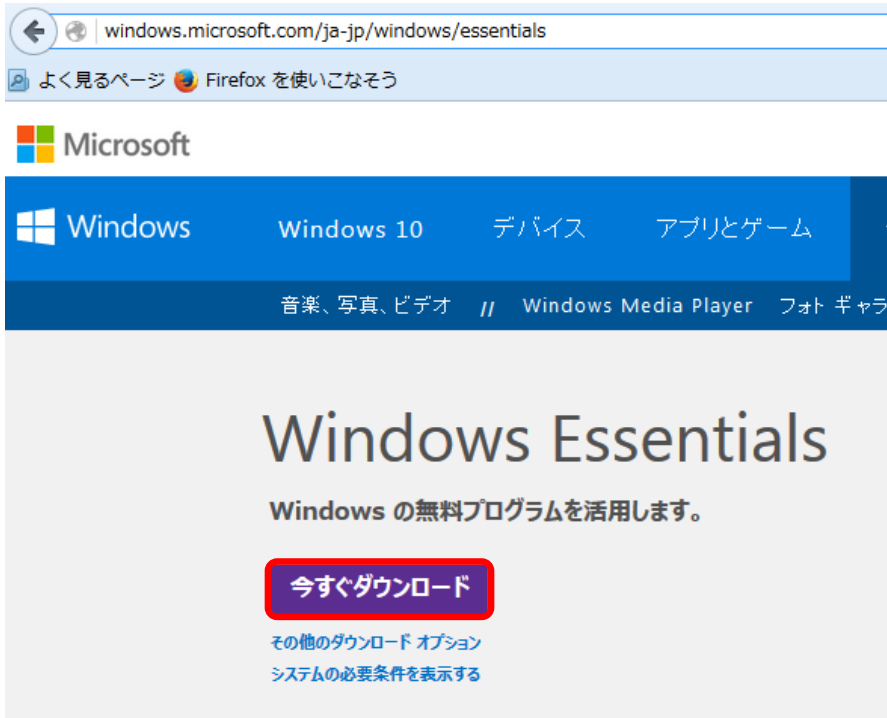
windows.microsoft.com/ja-jp/windows/essentials

よく見るページ Firefox を使いこなそう

Microsoft

Windows Windows 10 デバイス アプリとゲーム

音楽、写真、ビデオ // Windows Media Player フォト ギャラ

Windows Essentials

Windows の無料プログラムを活用します。

今すぐダウンロード

その他のダウンロード オプション

システムの必要条件を表示する